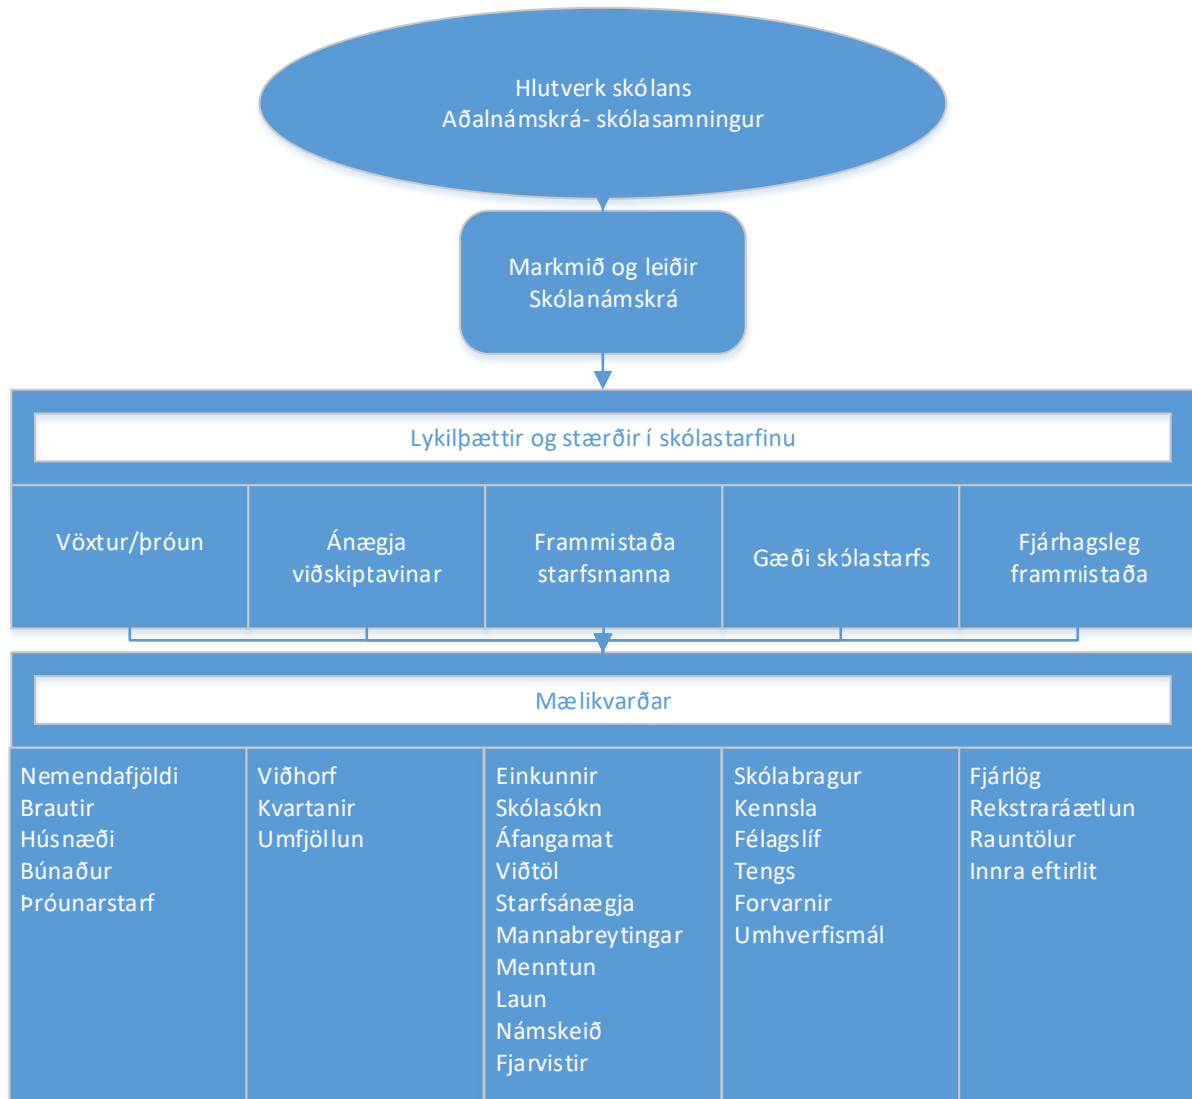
Hlutverk skólans
Aðalnámskrá- skólasamningur

Markmið og leiðir
Skólanámskrá

Lykilþættir og stærðir í skólastarfinu

| Vöxtur/þróun | Ánægja viðskiptavinar | Frammistaða starfsmanna | Gæði skólastarfs | Fjárhagsleg frammistaða |
|---|---|---|---|---|

Mælikvarðar

| Nemendafjöldi<br>Brautir<br>Húsnæði<br>Búnaður<br>Þróunarstarf | Viðhorf<br>Kvartanir<br>Umfjöllun | Einkunnir<br>Skólasókn<br>Áfangamat<br>Viðtöl<br>Starfsánægja<br>Mannabreytingar<br>Menntun<br>Laun<br>Námskeið<br>Fjarvistir | Skólabragur<br>Kennsla<br>Félagslíf<br>Tengs<br>Forvarnir<br>Umhverfismál | Fjárlög<br>Rekstraráætlun<br>Rauntölur<br>Innra eftirlit |
|---|---|---|---|---|